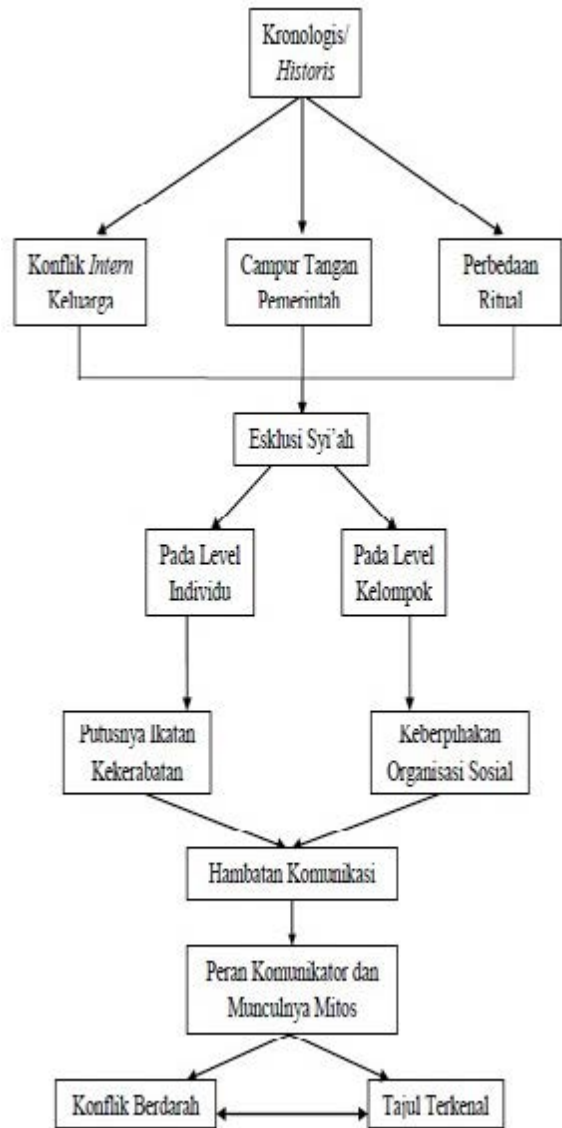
Kronologis/ Historis

Konflik Intern Keluarga

Campur Tangan Pemerintah

Perbedaan Ritual

Esklusi Syi'ah

Pada Level Individu

Pada Level Kelompok

Putusnya Ikatan Kekerabatan

Keberpihakan Organisasi Sosial

Hambatan Komunikasi

Peran Komunikator dan Munculnya Mitos

Konflik Berdarah

Tajul Terkenal